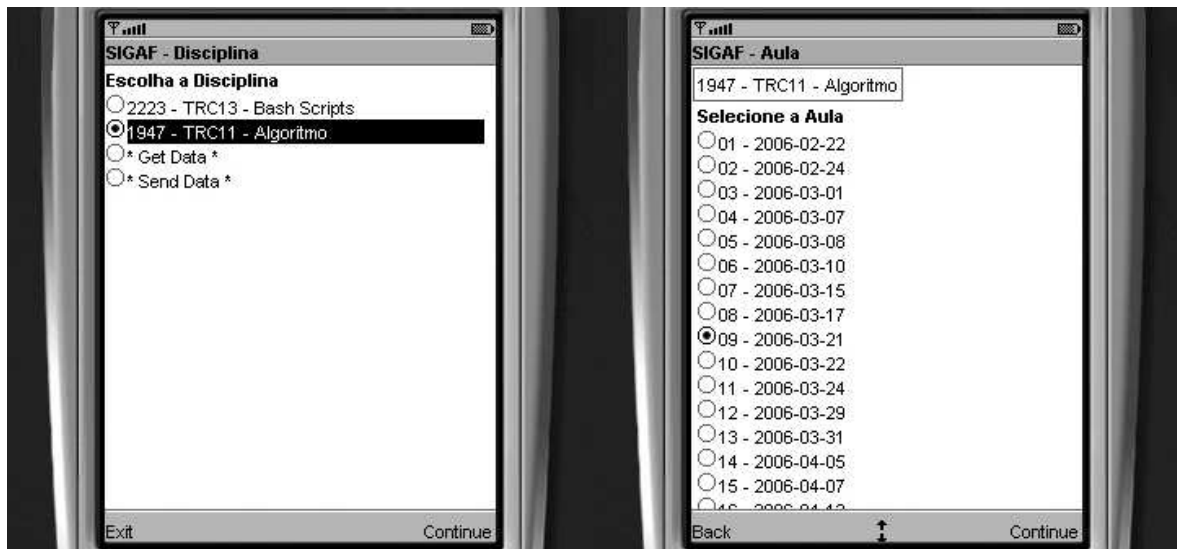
SIGAF - Disciplina

Escolha a Disciplina

2223 - TRC13 - Bash Scripts

1947 - TRC11 - Algoritmo

* Get Data *

* Send Data *

Exit

Continue

SIGAF - Aula

1947 - TRC11 - Algoritmo

Selecione a Aula

01 - 2006-02-22

02 - 2006-02-24

03 - 2006-03-01

04 - 2006-03-07

05 - 2006-03-08

06 - 2006-03-10

07 - 2006-03-15

08 - 2006-03-17

09 - 2006-03-21

10 - 2006-03-22

11 - 2006-03-24

12 - 2006-03-29

13 - 2006-03-31

14 - 2006-04-05

15 - 2006-04-07

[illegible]

Back

Continue